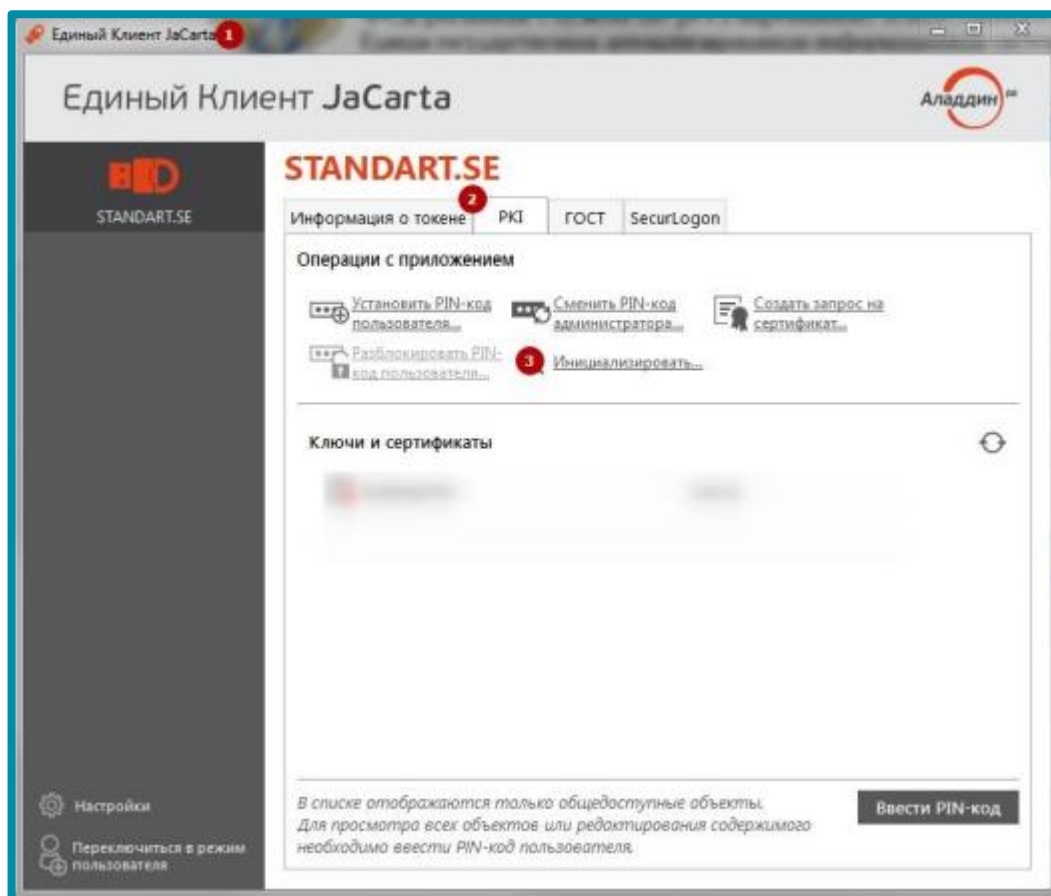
Единый Клиент JaCarta 1

Единый Клиент JaCarta

Аладдин

STANDART.SE

STANDART.SE

Информация о токене 2 PKI ГОСТ SecurLogon

Операции с приложением

Установить PIN-код пользователя...

Сменить PIN-код администратора...

Создать запрос на сертификат...

Разблокировать PIN-код пользователя...

3 Инициализировать...

Ключи и сертификаты

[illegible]

Настройки

Переключиться в режим пользователя

В списке отображаются только общедоступные объекты. Для просмотра всех объектов или редактирования содержимого необходимо ввести PIN-код пользователя.

Ввести PIN-код